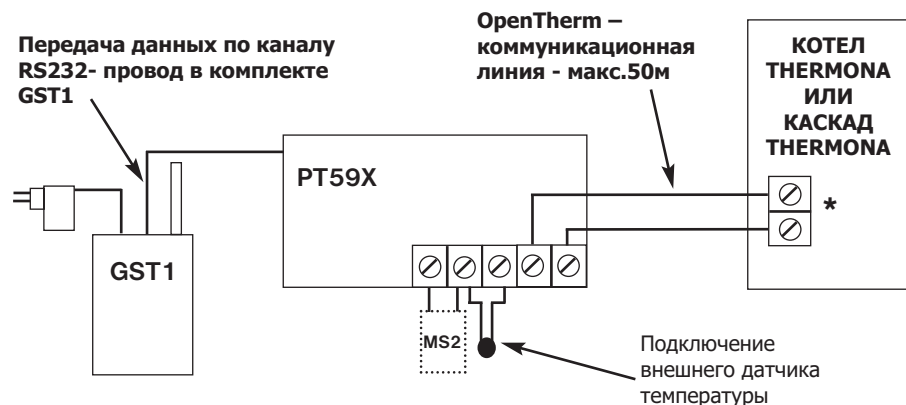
Передача данных по каналу RS232- провод в комплекте GST1

OpenTherm – коммуникационная линия - макс.50м

КОТЕЛ THERMONA ИЛИ КАСКАД THERMONA

PT59X

*

GST1

MS2

Подключение внешнего датчика температуры